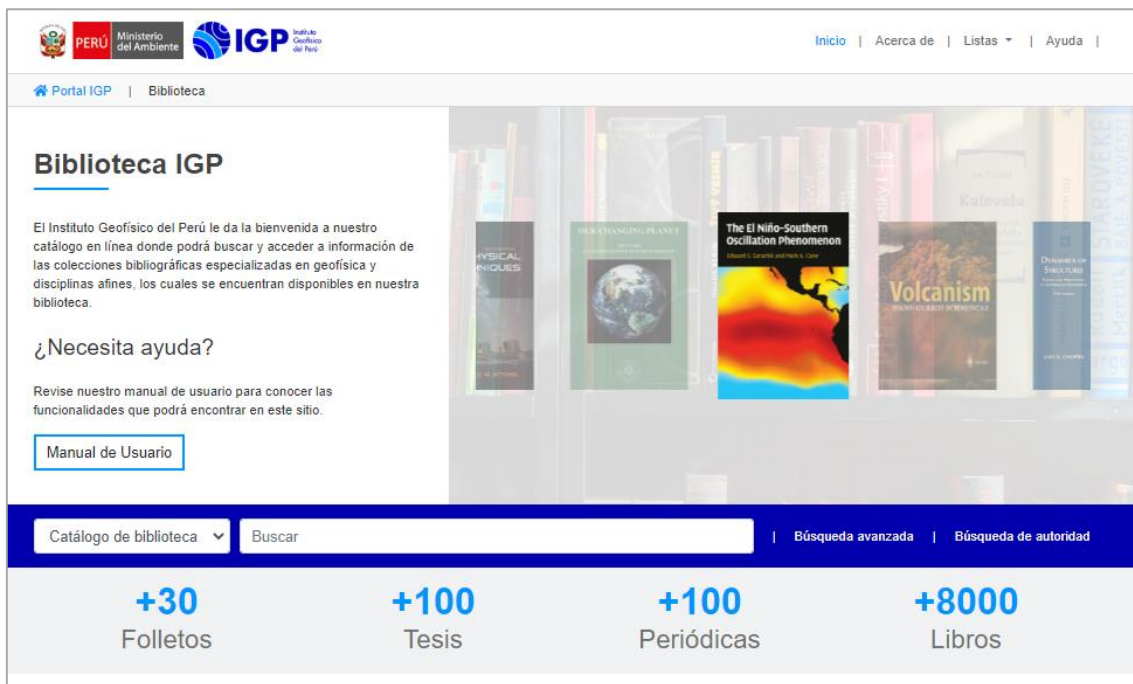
PERÚ Ministerio del Ambiente IGP Instituto Geofísico del Perú

Inicio | Acerca de | Listas | Ayuda |

Portal IGP | Biblioteca

Biblioteca IGP

El Instituto Geofísico del Perú le da la bienvenida a nuestro catálogo en línea donde podrá buscar y acceder a información de las colecciones bibliográficas especializadas en geofísica y disciplinas afines, los cuales se encuentran disponibles en nuestra biblioteca.

¿Necesita ayuda?

Revise nuestro manual de usuario para conocer las funcionalidades que podrá encontrar en este sitio.

Manual de Usuario

HYSICAL NIQUES

OUR CHANGING PLANET

The El Niño-Southern Oscillation Phenomenon

Edward S. Sarachik and Mark A. Cane

Volcanism

HANS-ULRICH SCHMINCKE

DYNAMICS OF STRUCTURES

Catálogo de biblioteca

Buscar

| Búsqueda avanzada | Búsqueda de autoridad

+30
Folletos

+100
Tesis

+100
Periódicas

+8000
Libros